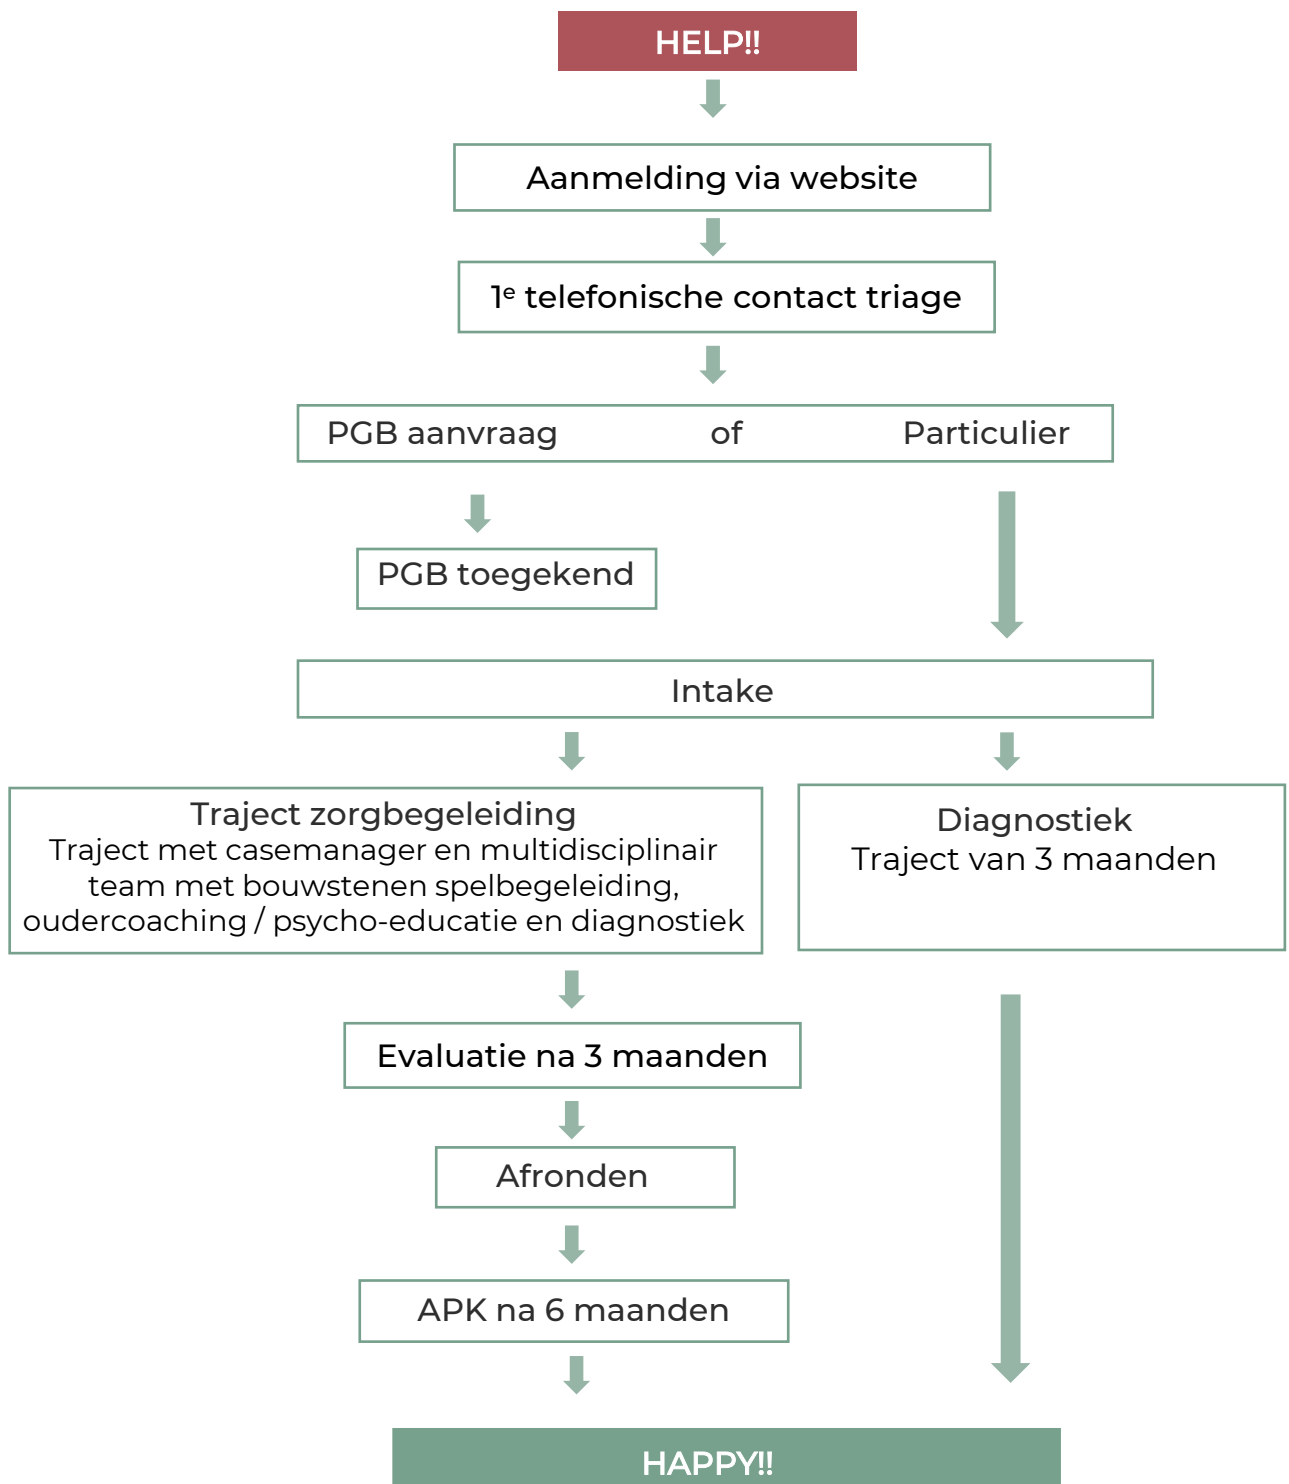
HELP!!

Aanmelding via website

1$^e$ telefonische contact triage

PGB aanvraag of Particulier

PGB toegekend

Intake

Traject zorgbegeleiding
Traject met casemanager en multidisciplinair team met bouwstenen spelbegeleiding, oudercoaching / psycho-educatie en diagnostiek

Diagnostiek
Traject van 3 maanden

Evaluatie na 3 maanden

Afronden

APK na 6 maanden

HAPPY!!